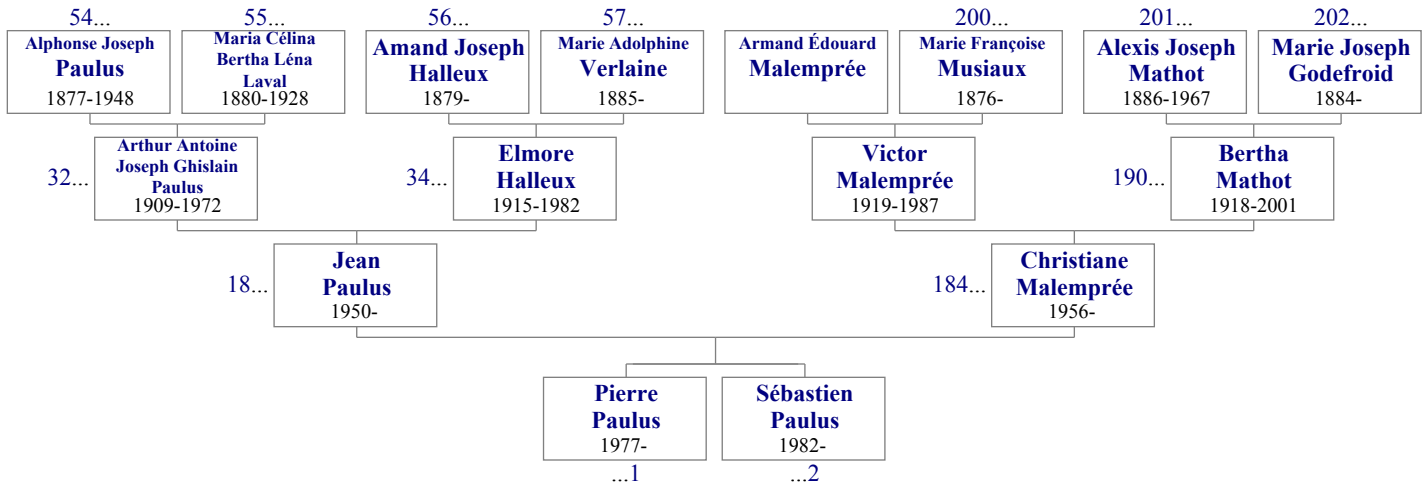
54...
Alphonse Joseph Paulus
1877-1948

55...
Maria Célina Bertha Léna Laval
1880-1928

56...
Amand Joseph Halleux
1879-

57...
Marie Adolphine Verlaine
1885-

Armand Édouard Malemprée

200...
Marie Françoise Musiaux
1876-

201...
Alexis Joseph Mathot
1886-1967

202...
Marie Joseph Godefroid
1884-

32...
Arthur Antoine Joseph Ghislain Paulus
1909-1972

34...
Elmore Halleux
1915-1982

Victor Malemprée
1919-1987

190...
Bertha Mathot
1918-2001

18...
Jean Paulus
1950-

184...
Christiane Malemprée
1956-

Pierre Paulus
1977-
...1

Sébastien Paulus
1982-
...2